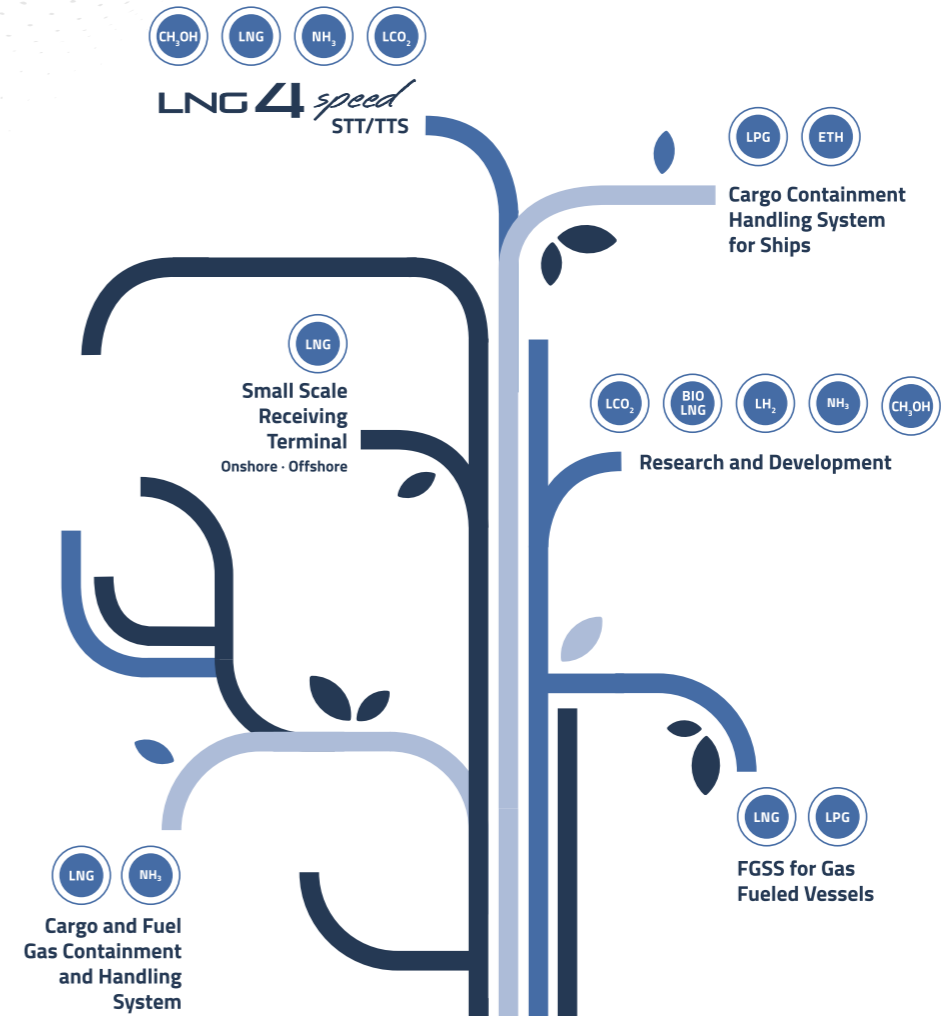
$CH_3OH$ LNG $NH_3$ $LCO_2$

LNG 4 speed
STT/TTS

LPG ETH

Cargo Containment Handling System for Ships

LNG

Small Scale Receiving Terminal
Onshore · Offshore

$LCO_2$ BIO LNG $LH_2$ $NH_3$ $CH_3OH$

Research and Development

LNG LPG

FGSS for Gas Fueled Vessels

LNG $NH_3$

Cargo and Fuel Gas Containment and Handling System